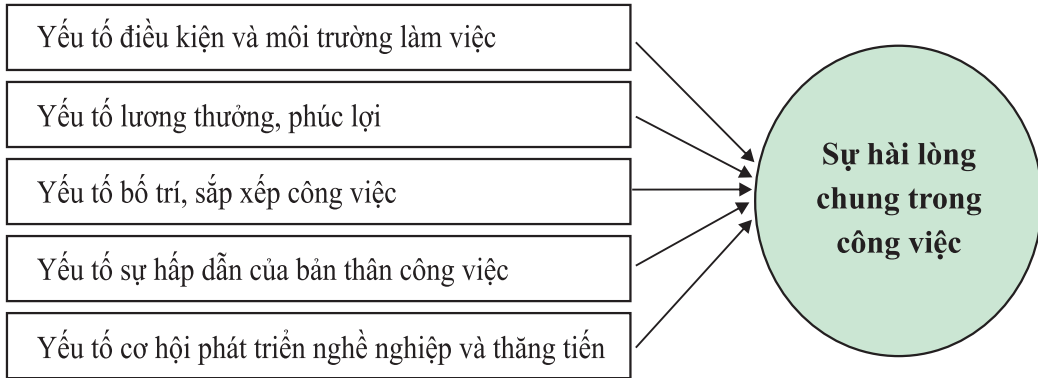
Yếu tố điều kiện và môi trường làm việc

Yếu tố lương thưởng, phúc lợi

Yếu tố bố trí, sắp xếp công việc

Yếu tố sự hấp dẫn của bản thân công việc

Yếu tố cơ hội phát triển nghề nghiệp và thăng tiến

Sự hài lòng chung trong công việc